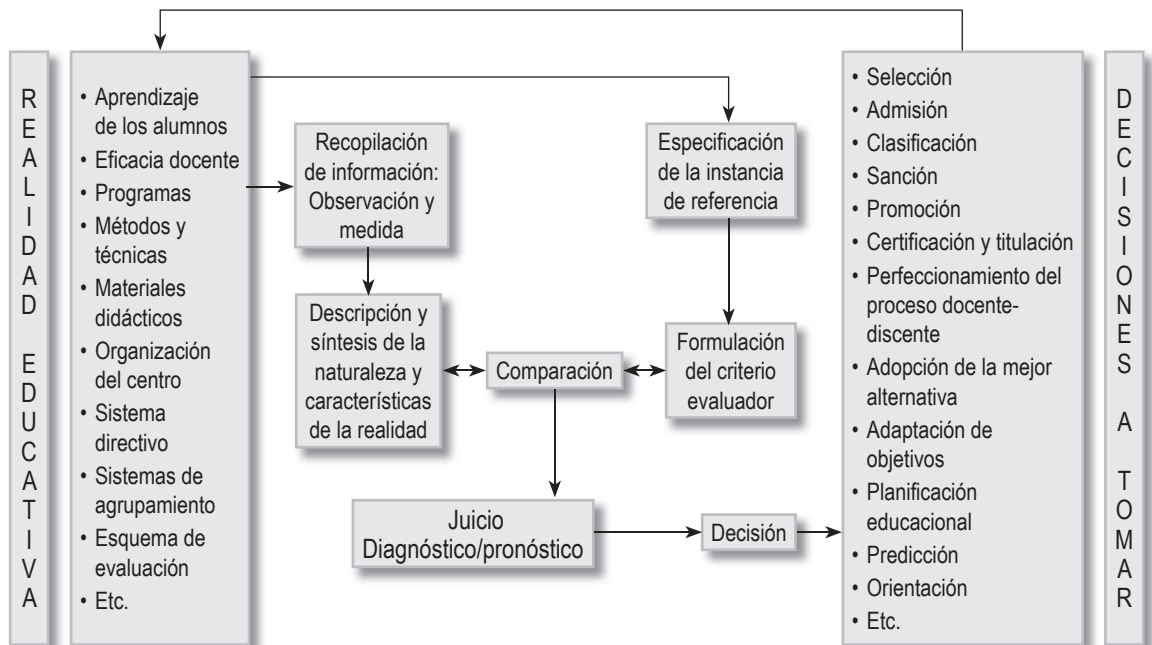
REALIDAD EDUCATIVA

• Aprendizaje de los alumnos
• Eficacia docente
• Programas
• Métodos y técnicas
• Materiales didácticos
• Organización del centro
• Sistema directivo
• Sistemas de agrupamiento
• Esquema de evaluación
• Etc.

Recopilación de información: Observación y medida

Especificación de la instancia de referencia

Descripción y síntesis de la naturaleza y características de la realidad

Comparación

Formulación del criterio evaluador

Juicio Diagnóstico/pronóstico

Decisión

• Selección
• Admisión
• Clasificación
• Sanción
• Promoción
• Certificación y titulación
• Perfeccionamiento del proceso docente-discente
• Adopción de la mejor alternativa
• Adaptación de objetivos
• Planificación educacional
• Predicción
• Orientación
• Etc.

DECISIONES A TOMAR